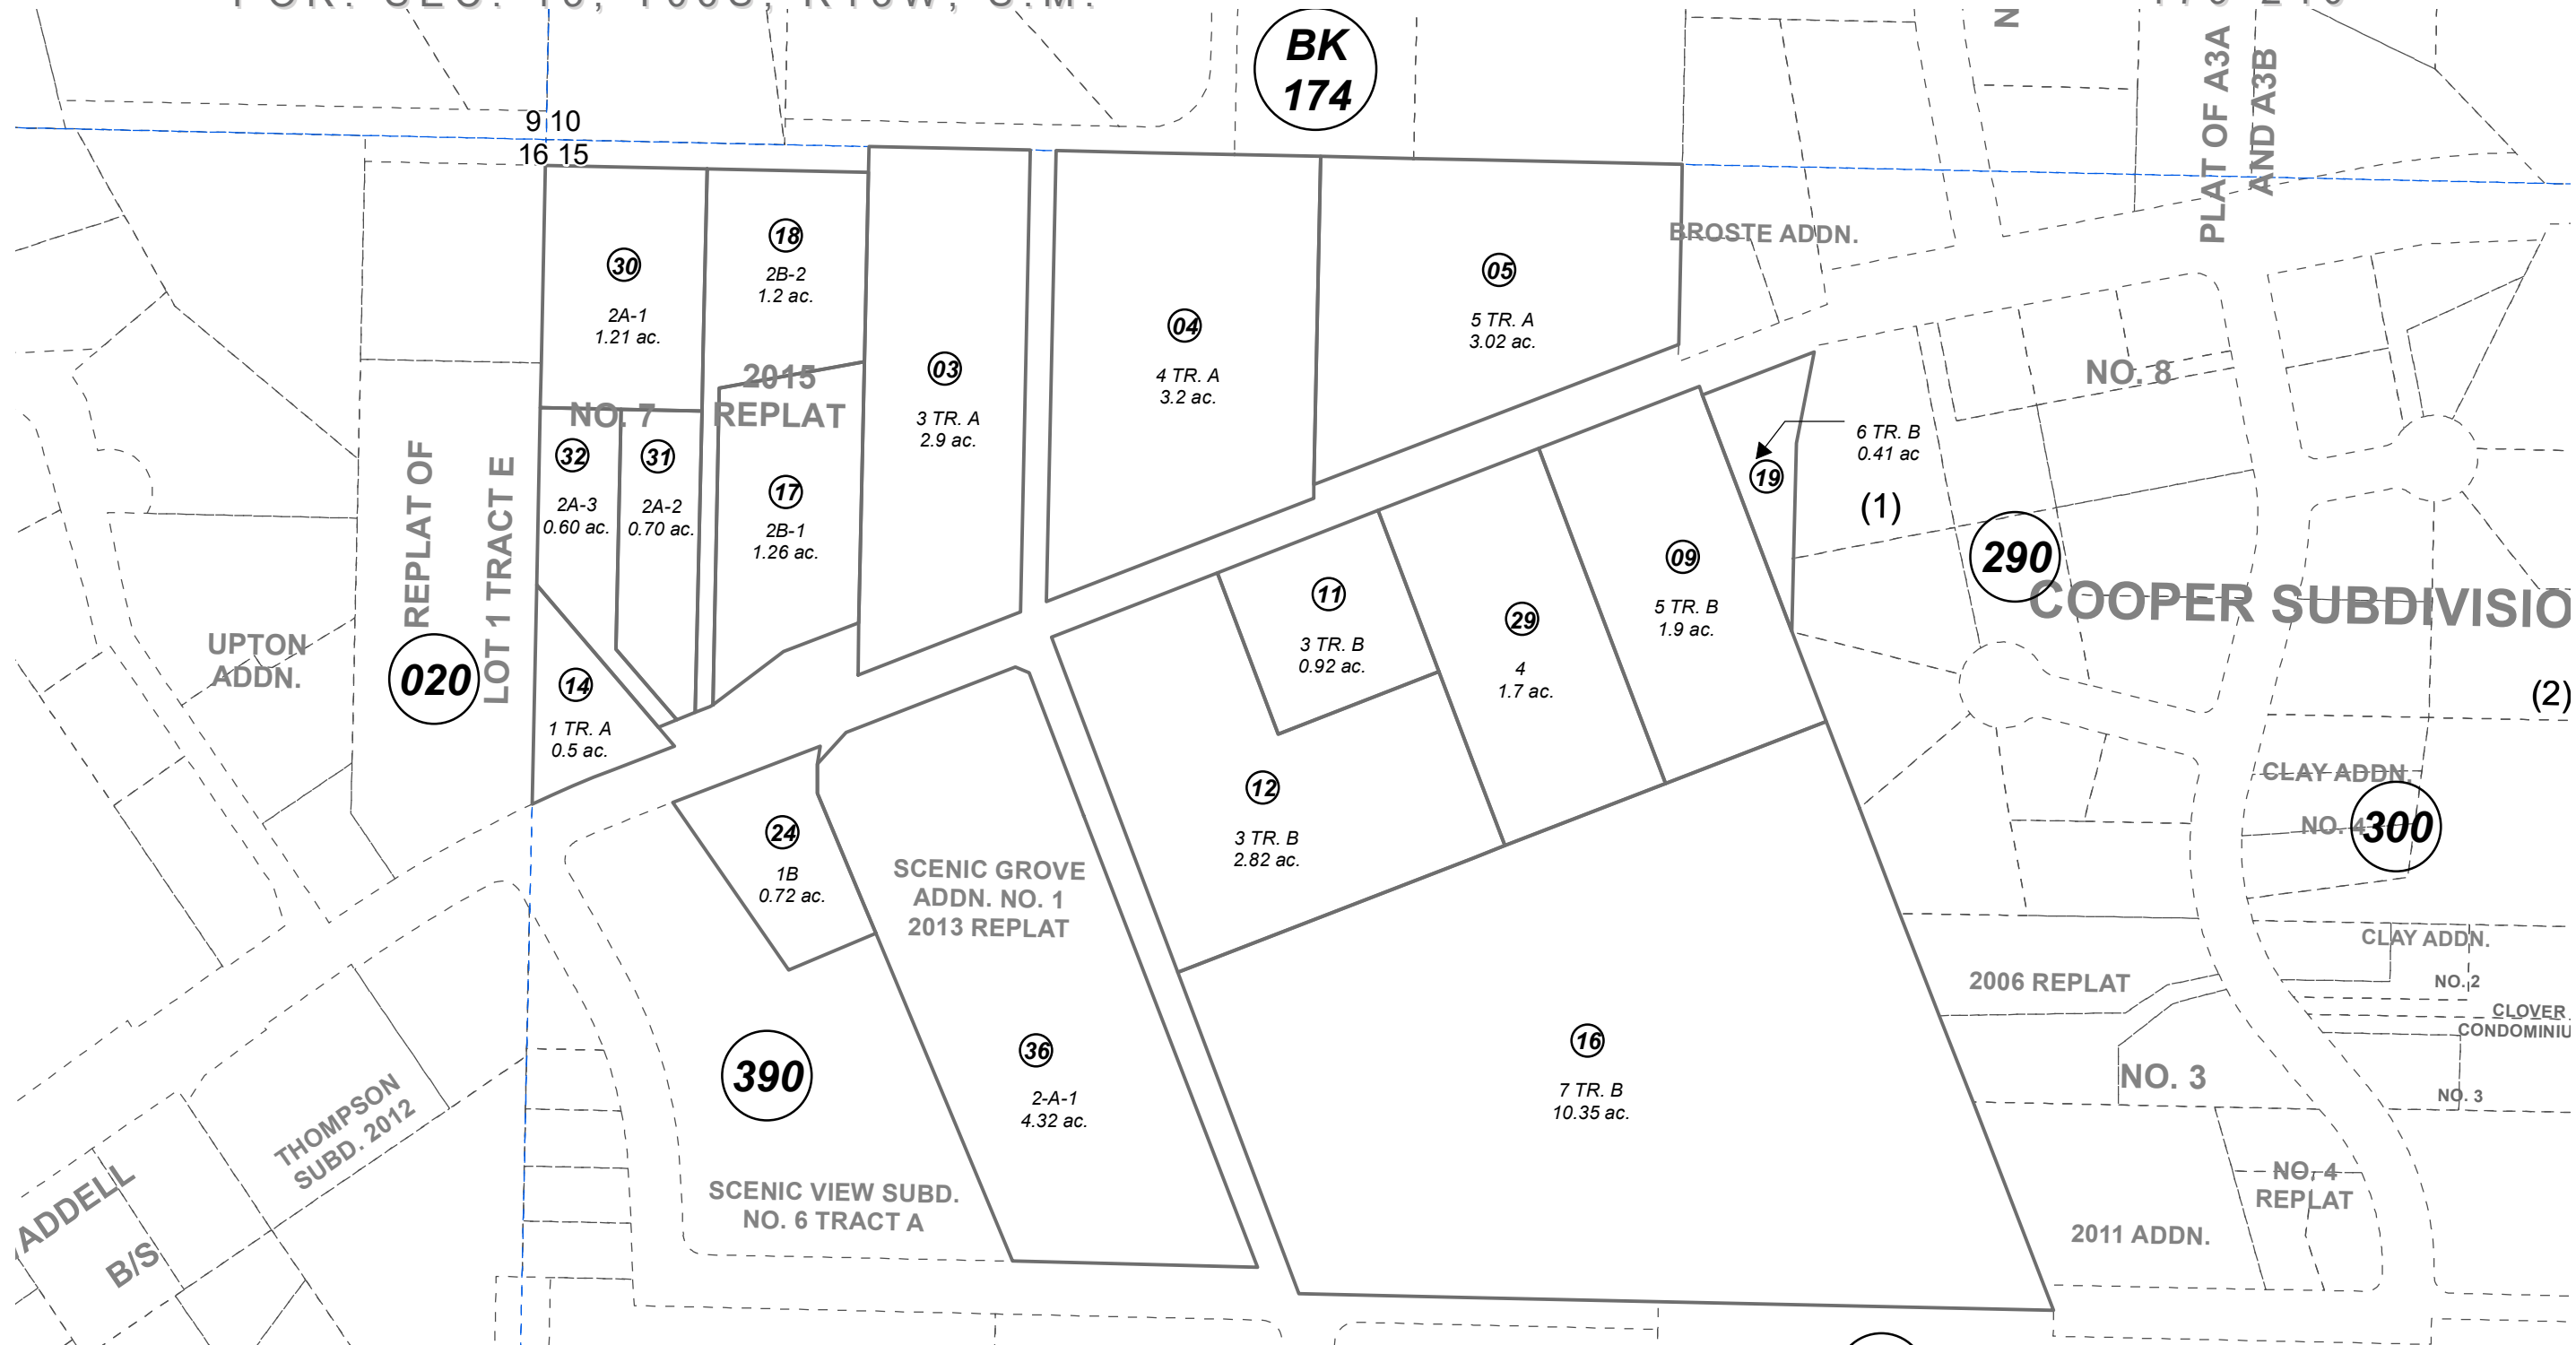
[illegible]

BK 174

9 10
16 15

30
2A-1
1.21 ac.

18
2B-2
1.2 ac.

2015 REPLAT

NO. 7

03
3 TR. A
2.9 ac.

04
4 TR. A
3.2 ac.

05
5 TR. A
3.02 ac.

BROSTE ADDN.

PLAT OF A3A AND A3B

NO. 8

32
2A-3
0.60 ac.

31
2A-2
0.70 ac.

17
2B-1
1.26 ac.

6 TR. B
0.41 ac

19

(1)

290

COOPER SUBDIVISIO

REPLAT OF LOT 1 TRACT E

UPTON ADDN.

020

14
1 TR. A
0.5 ac.

11
3 TR. B
0.92 ac.

29
4
1.7 ac.

09
5 TR. B
1.9 ac.

(2)

CLAY ADDN.
NO. 4
300

24
1B
0.72 ac.

SCENIC GROVE ADDN. NO. 1 2013 REPLAT

12
3 TR. B
2.82 ac.

CLAY ADDN.
NO. 2

2006 REPLAT

CLOVER CONDOMINIU

NO. 3

NO. 3

390

36
2-A-1
4.32 ac.

16
7 TR. B
10.35 ac.

THOMPSON SUBD. 2012

ADDELL
B/S

SCENIC VIEW SUBD. NO. 6 TRACT A

NO. 4 REPLAT

2011 ADDN.